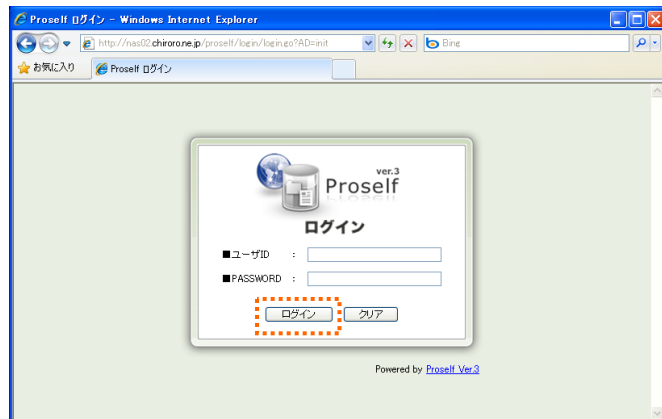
Proself ログイン - Windows Internet Explorer

http://nas02.chiroro.ne.jp/proself/login/login.go?AD=init

Bing

お気に入り

Proself ログイン

ver.3
Proself

ログイン

■ユーザID :

■PASSWORD :

ログイン

クリア

Powered by Proself Ver.3